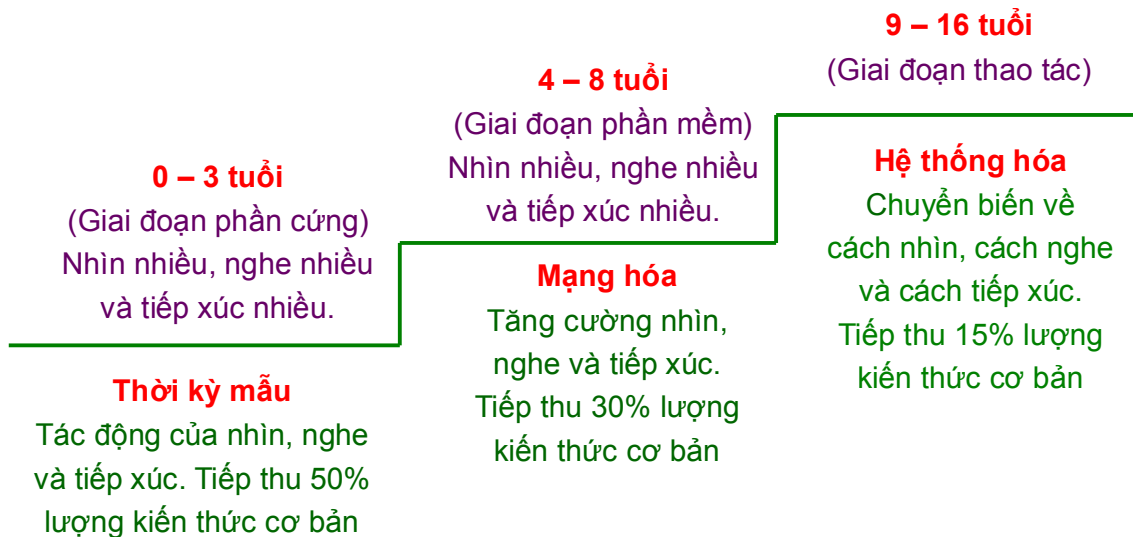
0 – 3 tuổi
(Giai đoạn phần cứng)
Nhìn nhiều, nghe nhiều và tiếp xúc nhiều.

Thời kỳ mẫu
Tác động của nhìn, nghe và tiếp xúc. Tiếp thu 50% lượng kiến thức cơ bản

4 – 8 tuổi
(Giai đoạn phần mềm)
Nhìn nhiều, nghe nhiều và tiếp xúc nhiều.

Mạng hóa
Tăng cường nhìn, nghe và tiếp xúc. Tiếp thu 30% lượng kiến thức cơ bản

9 – 16 tuổi
(Giai đoạn thao tác)

Hệ thống hóa
Chuyển biến về cách nhìn, cách nghe và cách tiếp xúc. Tiếp thu 15% lượng kiến thức cơ bản